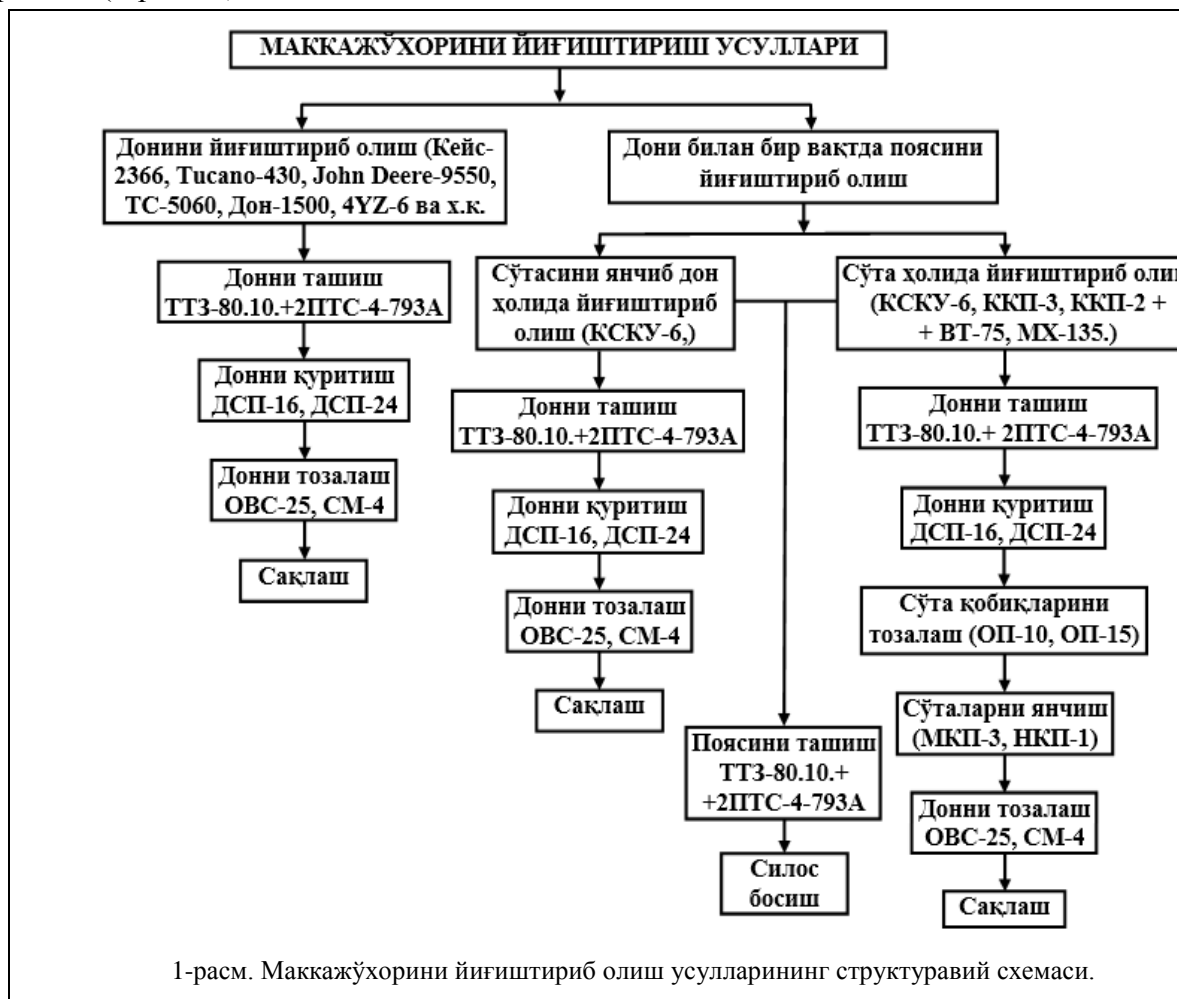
МАККАЖЎХОРИНИ ЙИҒИШТИРИШ УСУЛЛАРИ

Донини йиғиштириб олиш (Кейс-2366, Tucano-430, John Deere-9550, TC-5060, Дон-1500, 4YZ-6 ва х.к.

Дони билан бир вақтда поясини йиғиштириб олиш

Донни ташиш ТТЗ-80.10.+2ПТС-4-793А

Донни қуритиш ДСП-16, ДСП-24

Донни тозалаш ОВС-25, СМ-4

Сақлаш

Сўтасини янчиб дон ҳолида йиғиштириб олиш (КСКУ-6,)

Донни ташиш ТТЗ-80.10.+2ПТС-4-793А

Донни қуритиш ДСП-16, ДСП-24

Донни тозалаш ОВС-25, СМ-4

Сақлаш

Поясини ташиш ТТЗ-80.10.+ +2ПТС-4-793А

Силос босиш

Сўта ҳолида йиғиштириб оли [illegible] (КСКУ-6, ККП-3, ККП-2 + + ВТ-75, МХ-135.)

Донни ташиш ТТЗ-80.10.+ 2ПТС-4-793А

Донни қуритиш ДСП-16, ДСП-24

Сўта қобиқларини тозалаш (ОП-10, ОП-15)

Сўталарни янчиш (МКП-3, НКП-1)

Донни тозалаш ОВС-25, СМ-4

Сақлаш

1-расм. Маккажўхорини йиғиштириб олиш усулларининг структуравий схемаси.